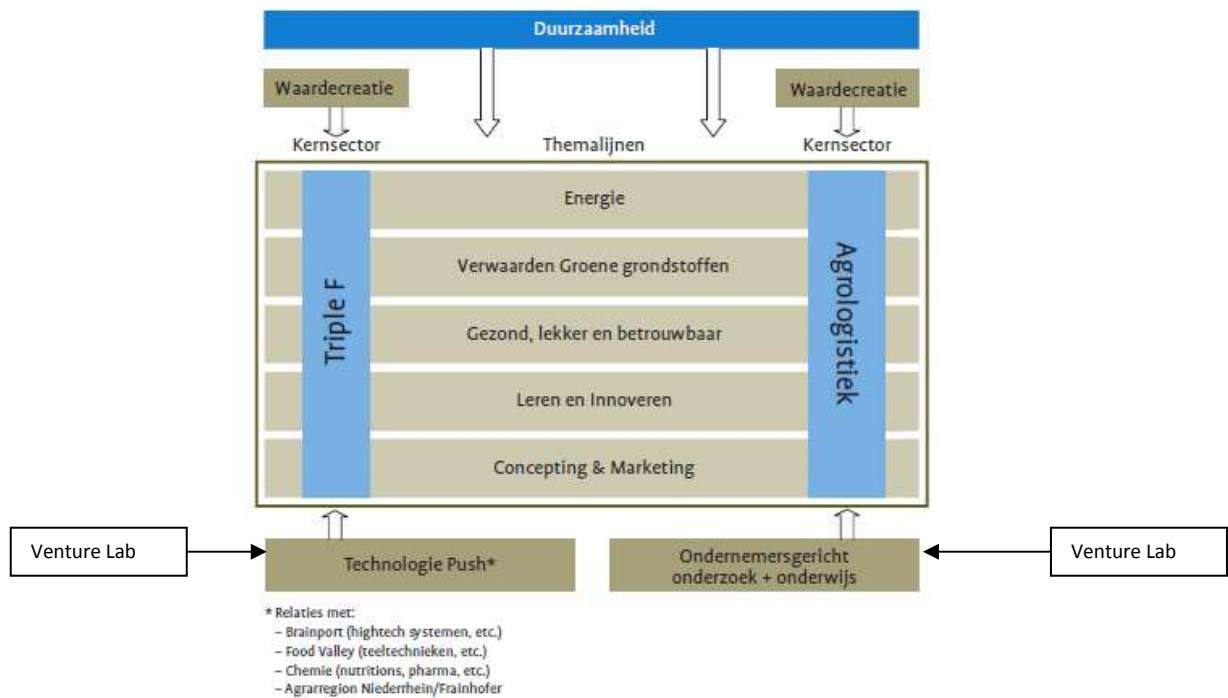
Duurzaamheid

Waardecreatie

Waardecreatie

Kernsector

Themalijnen

Kernsector

Triple F

Energie

Verwaarden Groene grondstoffen

Gezond, lekker en betrouwbaar

Leren en Innoveren

Concepting & Marketing

Agrologistiek

Venture Lab

Technologie Push*

Ondernemersgericht onderzoek + onderwijs

Venture Lab

* Relaties met:
– Brainport (hightech systemen, etc.)
– Food Valley (teeltechnieken, etc.)
– Chemie (nutritions, pharma, etc.)
– Agrarregion Niederrhein/Frainhofer